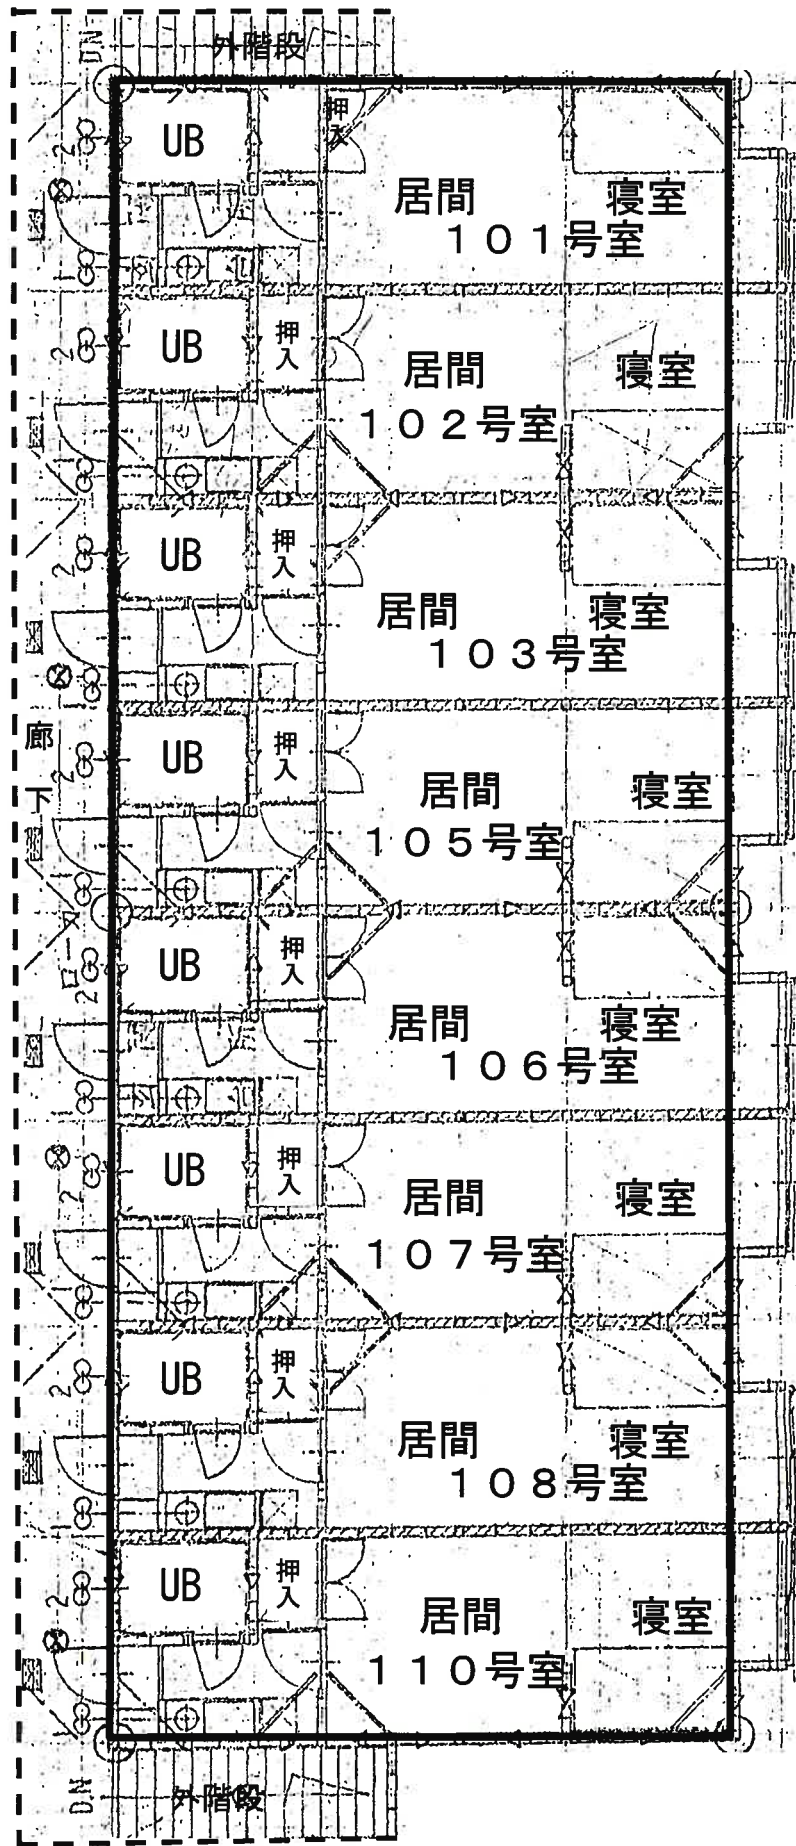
外階段
DN
UB
押入
居間
寝室
101号室
UB
押入
居間
寝室
102号室
UB
押入
居間
寝室
103号室
廊下
UB
押入
居間
寝室
105号室
UB
押入
居間
寝室
106号室
UB
押入
居間
寝室
107号室
UB
押入
居間
寝室
108号室
UB
押入
居間
寝室
110号室
DN
外階段